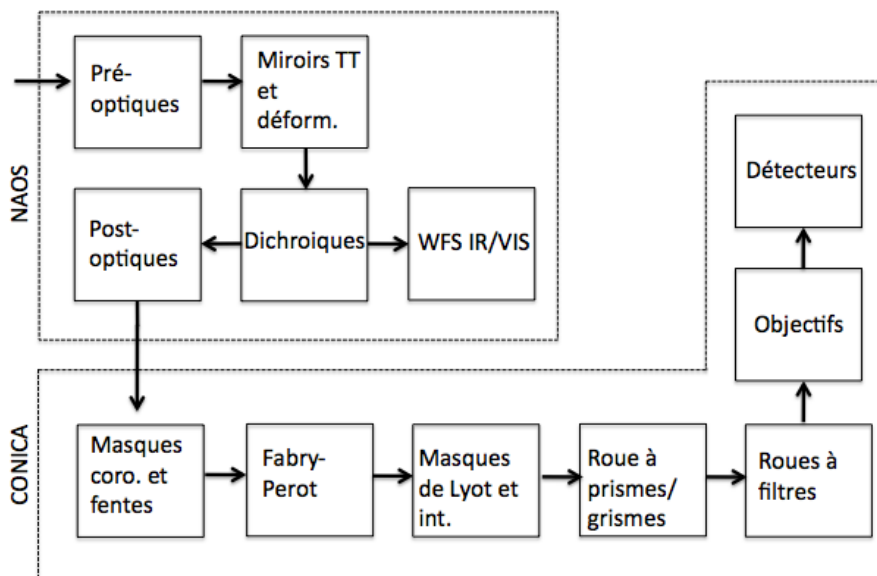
NAOS

Pré-optiques

Miroirs TT et déform.

Post-optiques

Dichroiques

WFS IR/VIS

CONICA

Masques coro. et fentes

Fabry-Perot

Masques de Lyot et int.

Roue à prismes/ grismes

Roues à filtres

Objectifs

Détecteurs